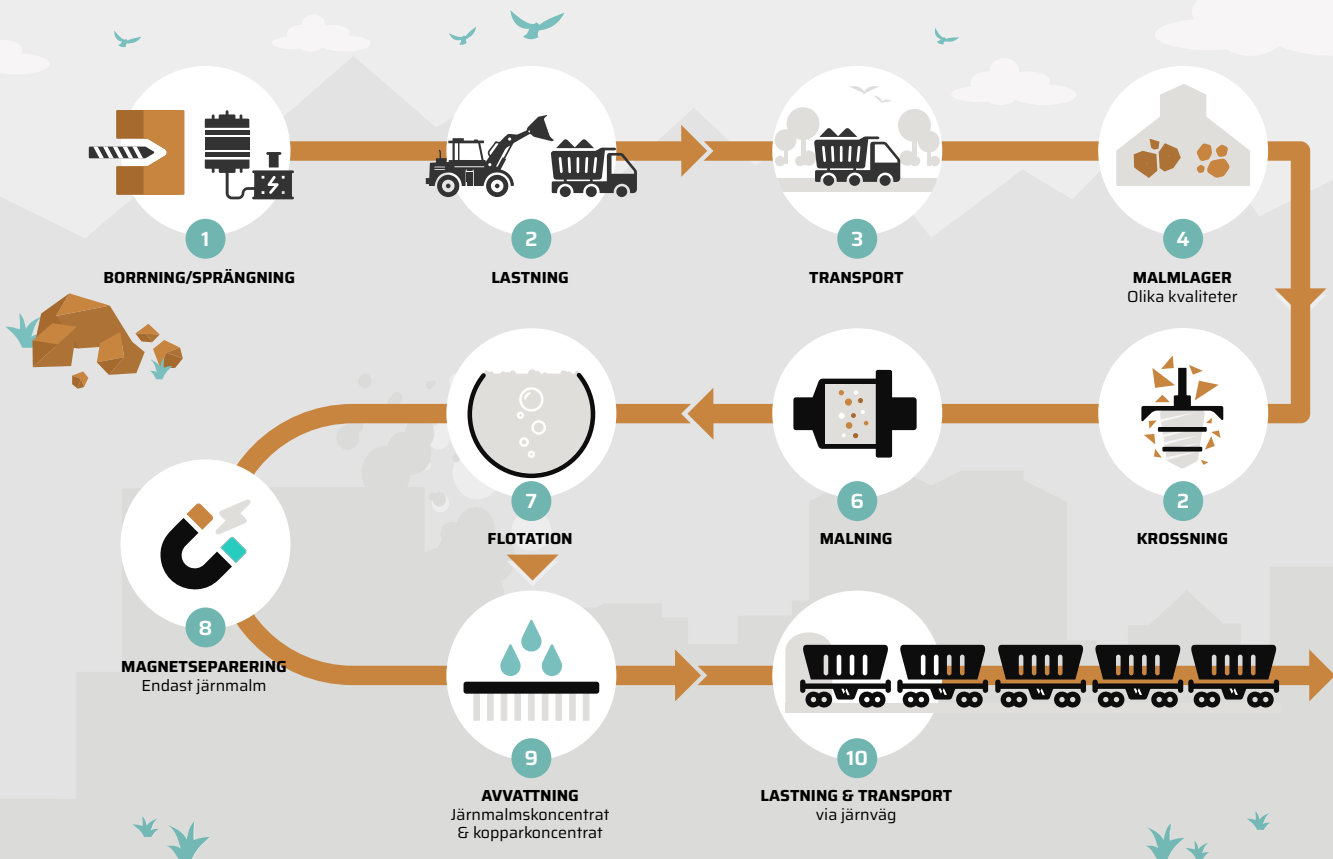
1
BORRNING/SPRÄNGNING

2
LASTNING

3
TRANSPORT

4
MALMLAGER
Olika kvaliteter

2
KROSSNING

6
MALNING

7
FLOTATION

8
MAGNETSEPARERING
Endast järnmalm

9
AVVATTNING
Järnmalmskoncentrat
& kopparkoncentrat

10
LASTNING & TRANSPORT
via järnväg